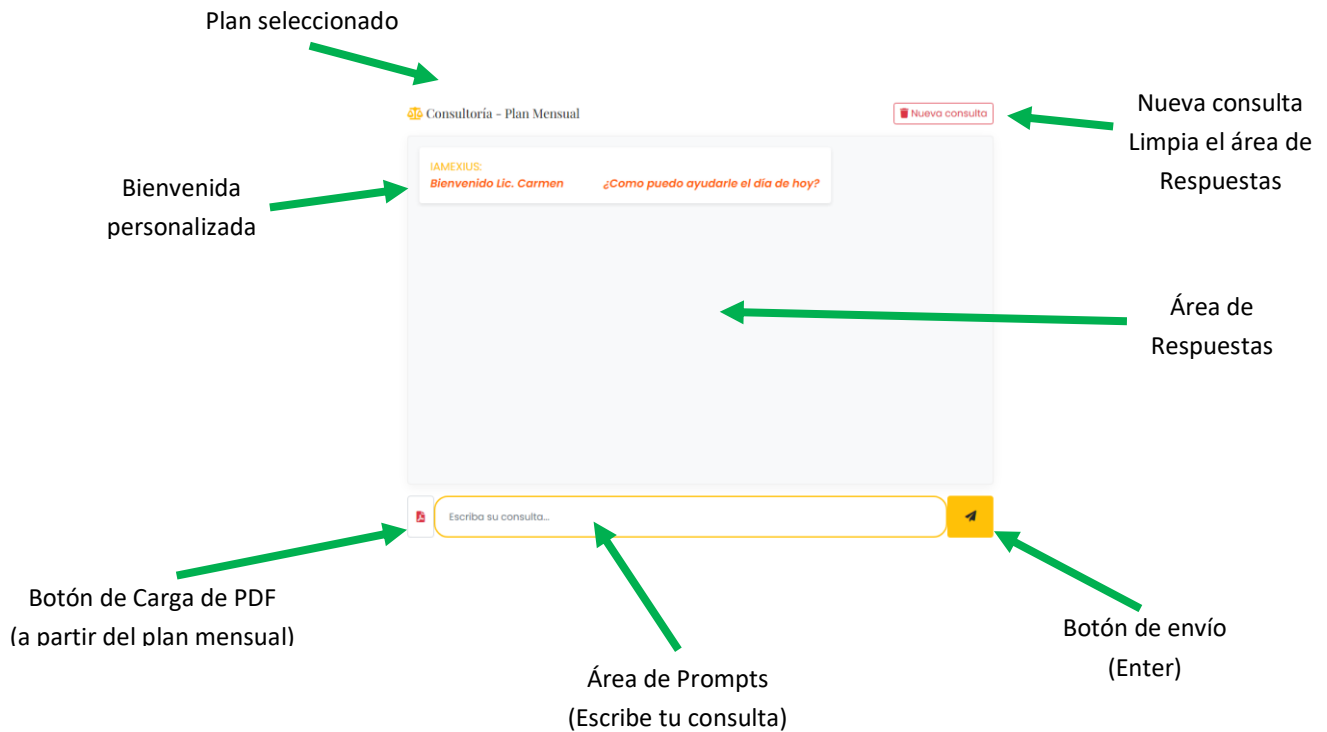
Plan seleccionado

Consultoría - Plan Mensual

Nueva consulta

Nueva consulta
Limpia el área de
Respuestas

Bienvenida
personalizada

IAMEXIUS:
Bienvenido Lic. Carmen ¿Como puedo ayudarle el día de hoy?

Área de
Respuestas

Escriba su consulta...

Botón de Carga de PDF
(a partir del plan mensual)

Botón de envío
(Enter)

Área de Prompts
(Escribe tu consulta)